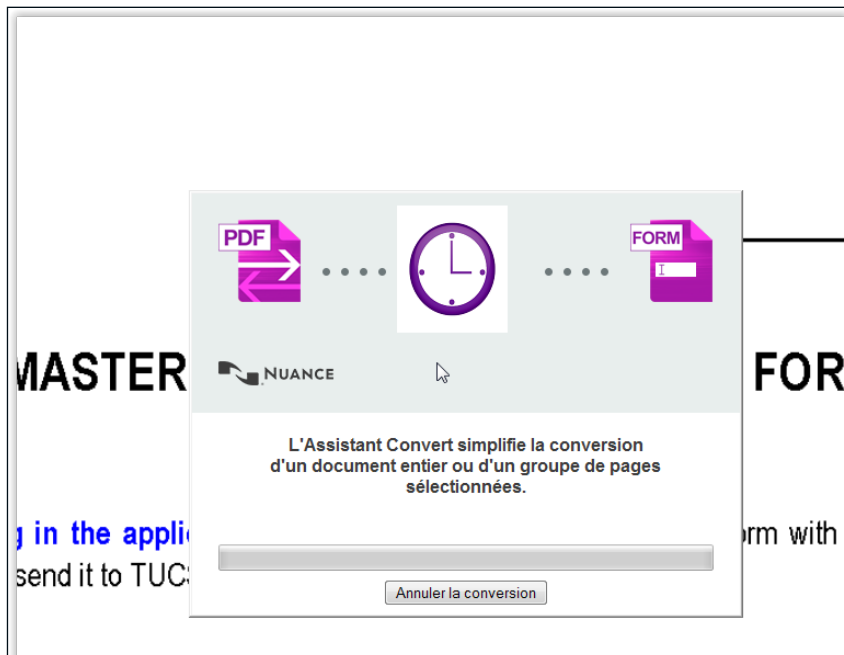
MASTER

FOR

g in the applic

send it to TUC

orm with

PDF

FORM

NUANCE

L'Assistant Convert simplifie la conversion d'un document entier ou d'un groupe de pages sélectionnées.

Annuler la conversion